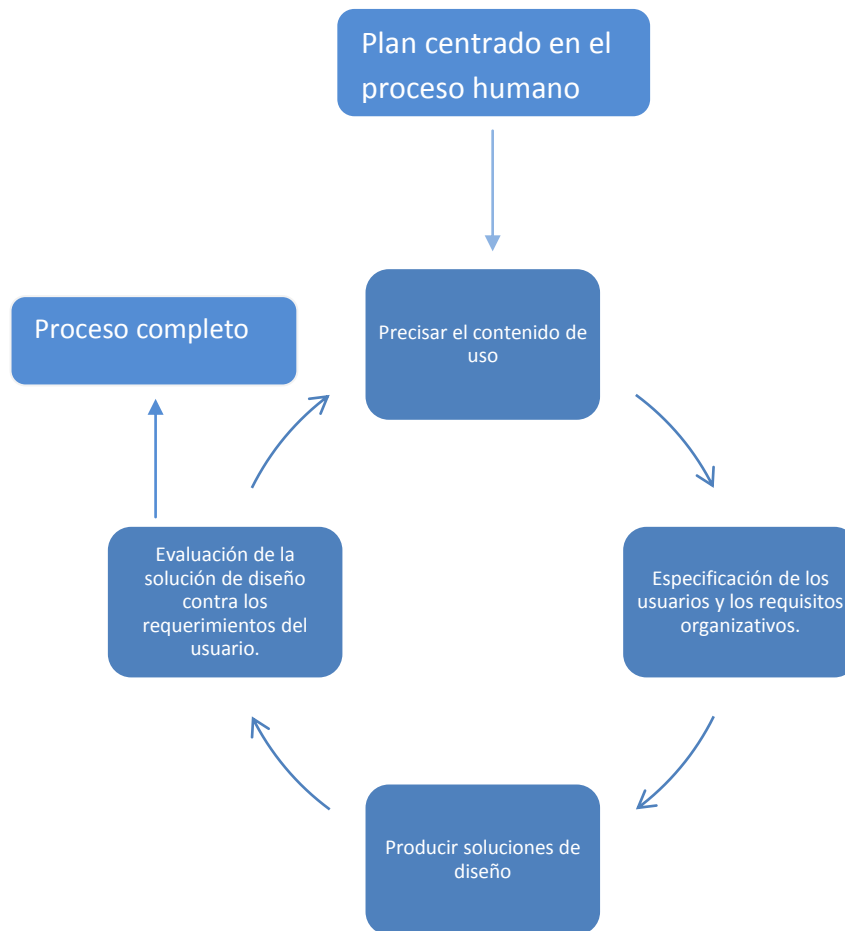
Plan centrado en el proceso humano

Proceso completo

Precisar el contenido de uso

Especificación de los usuarios y los requisitos organizativos.

Producir soluciones de diseño

Evaluación de la solución de diseño contra los requerimientos del usuario.